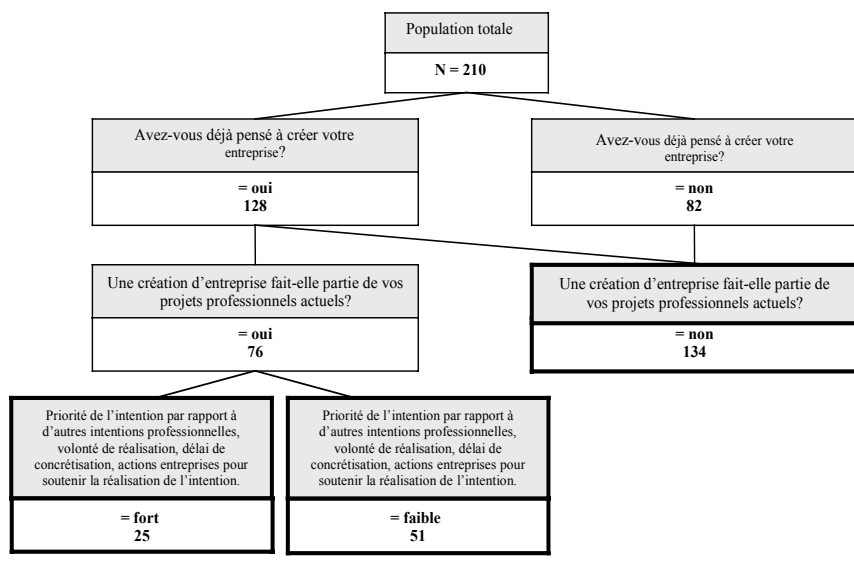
Population totale

N = 210

Avez-vous déjà pensé à créer votre entreprise?

= oui
128

Avez-vous déjà pensé à créer votre entreprise?

= non
82

Une création d'entreprise fait-elle partie de vos projets professionnels actuels?

= oui
76

Une création d'entreprise fait-elle partie de vos projets professionnels actuels?

= non
134

Priorité de l'intention par rapport à d'autres intentions professionnelles, volonté de réalisation, délai de concrétisation, actions entreprises pour soutenir la réalisation de l'intention.

= fort
25

Priorité de l'intention par rapport à d'autres intentions professionnelles, volonté de réalisation, délai de concrétisation, actions entreprises pour soutenir la réalisation de l'intention.

= faible
51